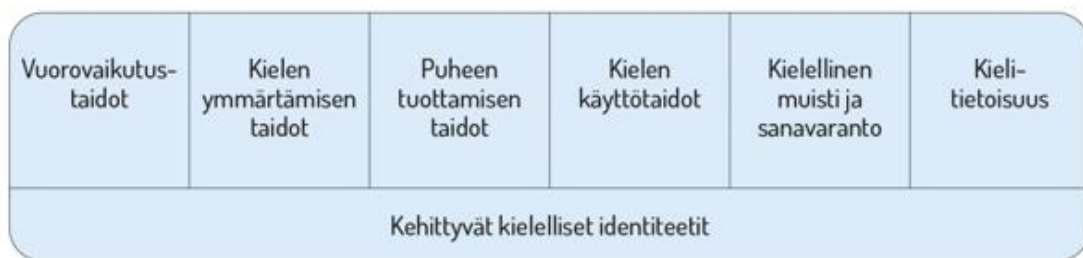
| Vuorovaikutustaidot | Kielen ymmärtämisen taidot | Puheen tuottamisen taidot | Kielen käyttötaidot | Kielellinen muisti ja sanavaranto | Kielitietoisuus |
|---|---|---|---|---|---|
| Kehittyvät kielelliset identiteetit | | | | | |